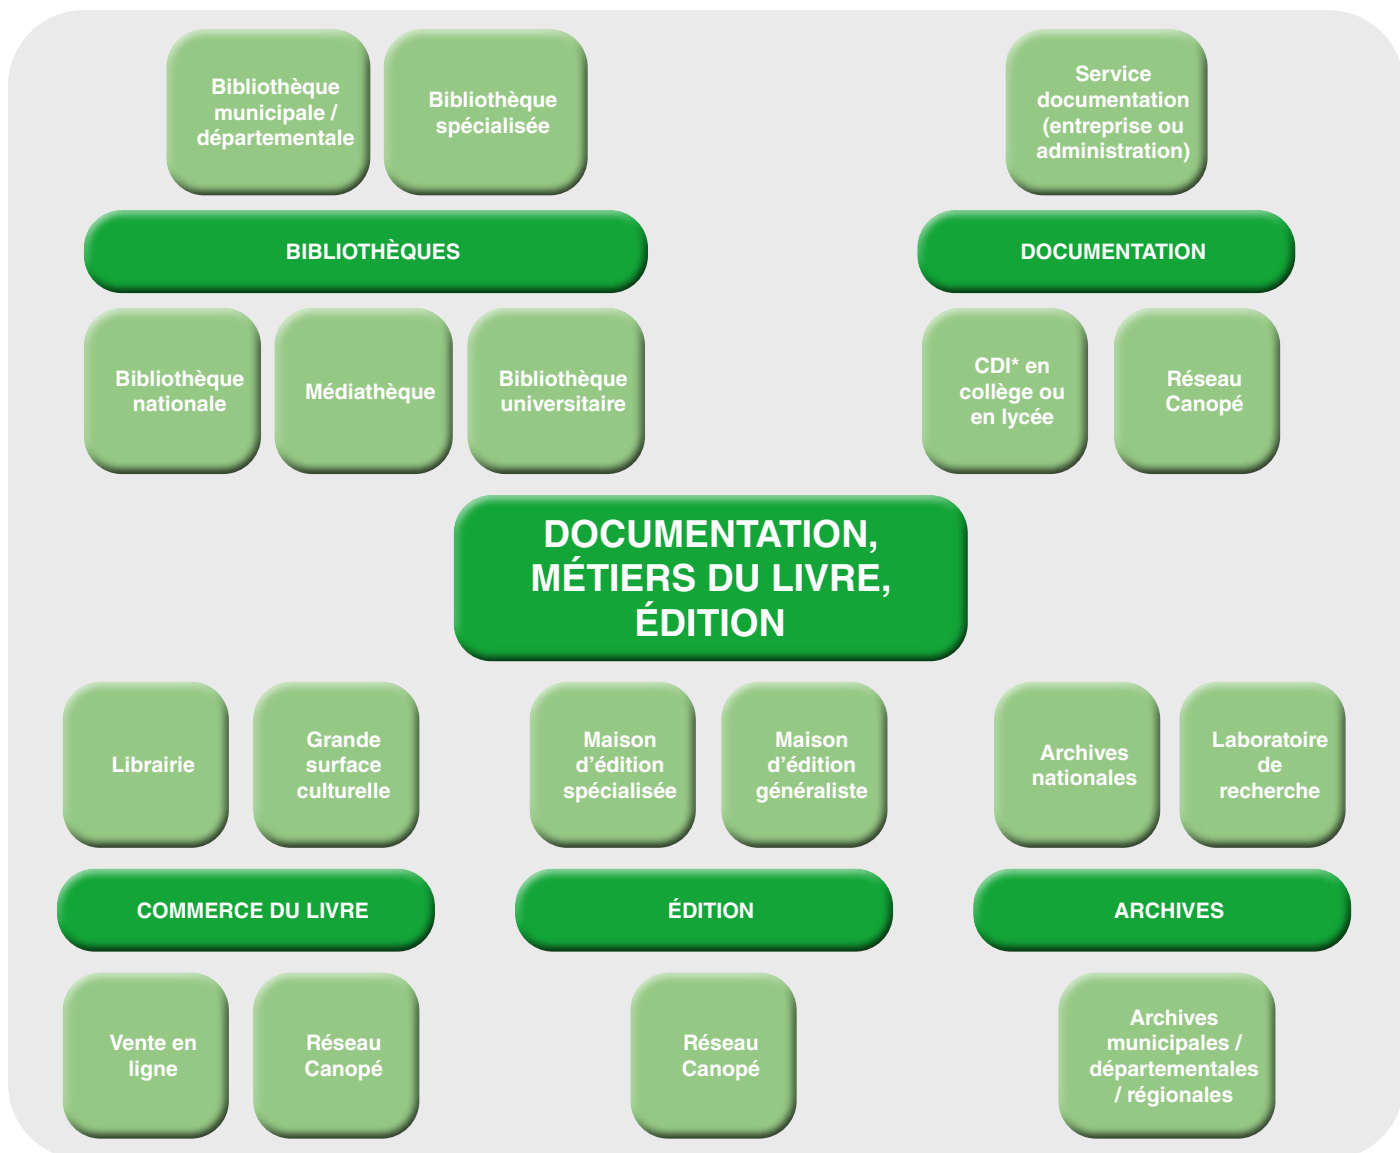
Bibliothèque municipale / départementale

Bibliothèque spécialisée

BIBLIOTHÈQUES

Bibliothèque nationale

Médiathèque

Bibliothèque universitaire

Service documentation (entreprise ou administration)

DOCUMENTATION

CDI* en collège ou en lycée

Réseau Canopé

DOCUMENTATION, MÉTIERS DU LIVRE, ÉDITION

Librairie

Grande surface culturelle

COMMERCE DU LIVRE

Vente en ligne

Réseau Canopé

Maison d'édition spécialisée

Maison d'édition généraliste

ÉDITION

Réseau Canopé

Archives nationales

Laboratoire de recherche

ARCHIVES

Archives municipales / départementales / régionales